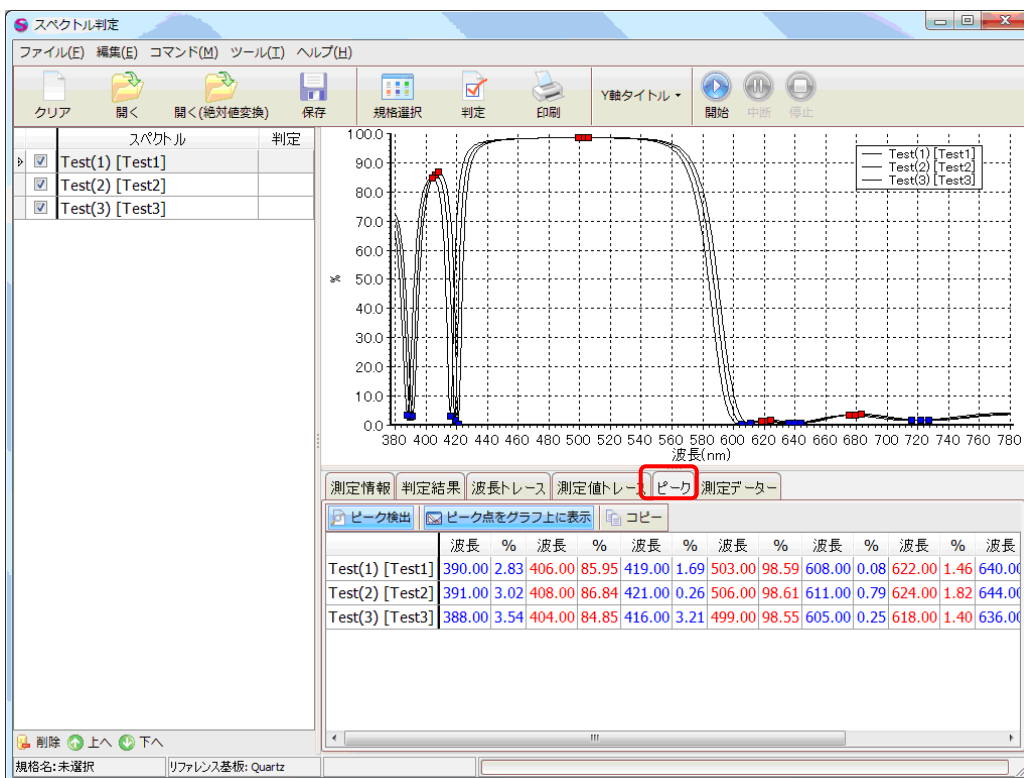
スペクトル判定

ファイル(F) 編集(E) コマンド(M) ツール(T) ヘルプ(H)

クリア 開く 開く(絶対値変換) 保存 規格選択 判定 印刷 Y軸タイトル 開始 中断 停止

| | スペクトル | 判定 |
|---|---|---|
| ☑ | Test(1) [Test1] | |
| ☑ | Test(2) [Test2] | |
| ☑ | Test(3) [Test3] | |

100.0
90.0
80.0
70.0
60.0
50.0
40.0
30.0
20.0
10.0
0.0
%
380 400 420 440 460 480 500 520 540 560 580 600 620 640 660 680 700 720 740 760 780
波長(nm)

Test(1) [Test1]
Test(2) [Test2]
Test(3) [Test3]

測定情報 判定結果 波長トレース 測定値トレース ピーク 測定データー

ピーク検出 ピーク点をグラフ上に表示 コピー

| | 波長 | % | 波長 | % | 波長 | % | 波長 | % | 波長 | % | 波長 | % | 波長 |
|---|---|---|---|---|---|---|---|---|---|---|---|---|---|
| Test(1) [Test1] | 390.00 | 2.83 | 406.00 | 85.95 | 419.00 | 1.69 | 503.00 | 98.59 | 608.00 | 0.08 | 622.00 | 1.46 | 640.0 |
| Test(2) [Test2] | 391.00 | 3.02 | 408.00 | 86.84 | 421.00 | 0.26 | 506.00 | 98.61 | 611.00 | 0.79 | 624.00 | 1.82 | 644.0 |
| Test(3) [Test3] | 388.00 | 3.54 | 404.00 | 84.85 | 416.00 | 3.21 | 499.00 | 98.55 | 605.00 | 0.25 | 618.00 | 1.40 | 636.0 |

削除 上へ 下へ

規格名:未選択 リファレンス基板: Quartz